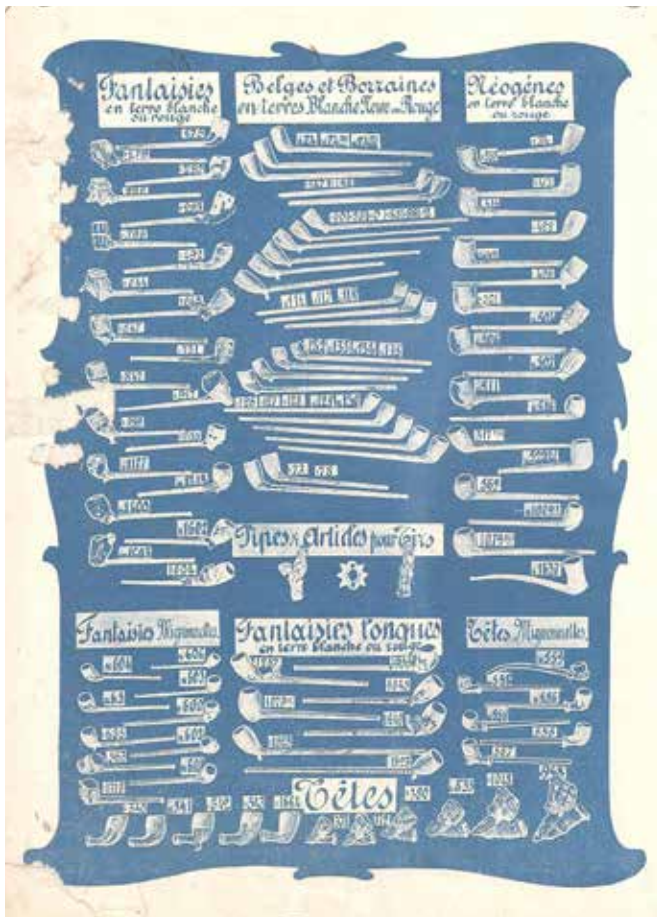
Fantaisies en terre blanche ou rouge

Belges et Lorraines en terres Blanche Noire ou Rouge

Néogènes en terre blanche ou rouge

Pipes & Articles pour Tirs

Fantaisies Mignonnettes

Fantaisies longues en terre blanche ou rouge

Têtes Mignonnettes

Têtes

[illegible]